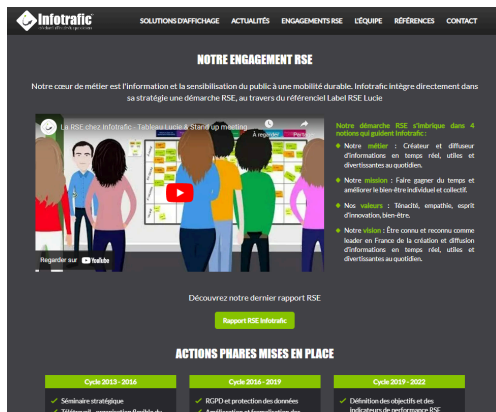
Infotrafic

SOLUTIONS D'AFFICHAGE ACTUALITÉS ENGAGEMENTS RSE L'ÉQUIPE RÉFÉRENCES CONTACT

NOTRE ENGAGEMENT RSE

Notre cœur de métier est l'information et la sensibilisation du public à une mobilité durable. Infotrafic intègre directement dans sa stratégie une démarche RSE, au travers du référenciel Label RSE Lucie

La RSE chez Infotrafic - Tableau Lucie & Stand up meeting

À regarder plus tard

Partager

Regarder sur YouTube

Notre démarche RSE s'imbrique dans 4 notions qui guident Infotrafic :

Notre métier : Créateur et diffuseur d'informations en temps réel, utiles et divertissantes au quotidien.

Notre mission : Faire gagner du temps et améliorer le bien-être individuel et collectif.

Nos valeurs : Ténacité, empathie, esprit d'innovation, bien-être.

Notre vision : Être connu et reconnu comme leader en France de la création et diffusion d'informations en temps réel, utiles et divertissantes au quotidien.

Découvrez notre dernier rapport RSE

Rapport RSE Infotrafic

ACTIONS PHARES MISES EN PLACE

Cycle 2013 - 2016
Séminaire stratégique
Télétravail, organisation flexible du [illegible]

Cycle 2016 - 2019
RGPD et protection des données
Amélioration et formalisation des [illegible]

Cycle 2019 - 2022
Définition des objectifs et des indicateurs de performance RSE
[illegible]